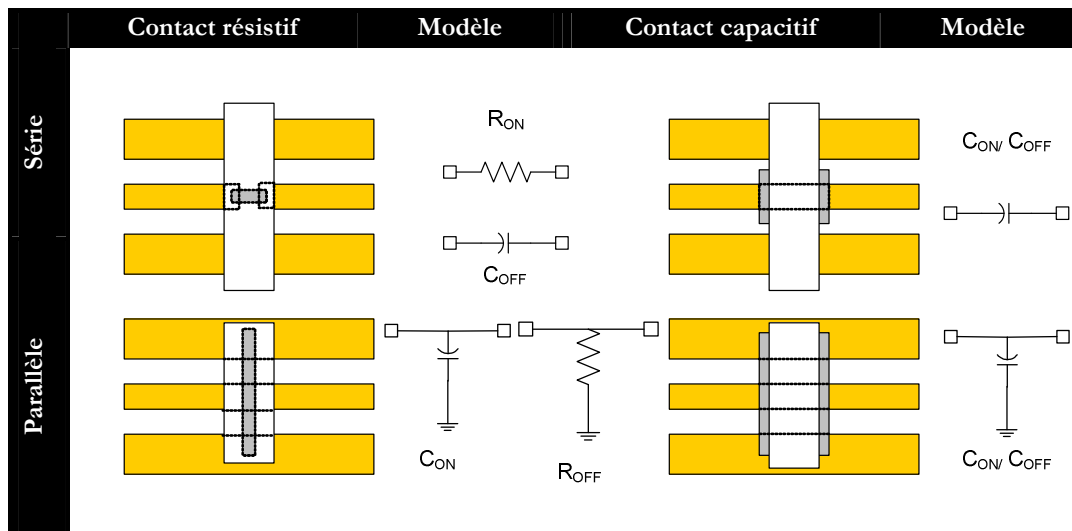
| | Contact résistif | Modèle | Contact capacitif | Modèle |
|---|---|---|---|---|
| Série | | $R_{ON}$ $C_{OFF}$ | | $C_{ON/}$ $C_{OFF}$ |
| Parallèle | | $C_{ON}$ $R_{OFF}$ | | $C_{ON/}$ $C_{OFF}$ |